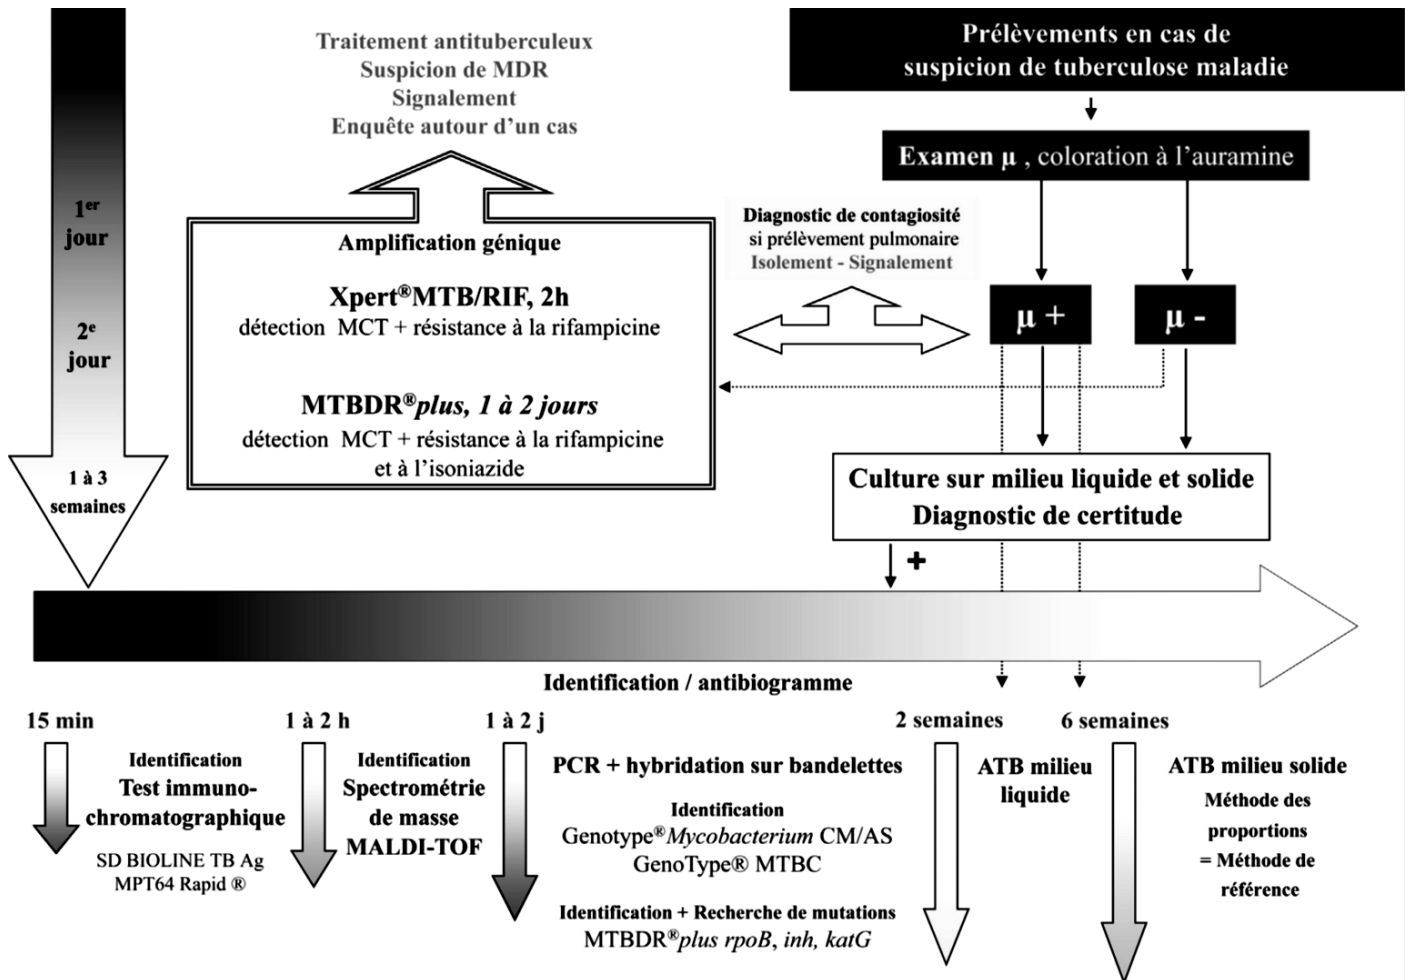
1$^{er}$ jour

2$^{e}$ jour

1 à 3 semaines

Traitement antituberculeux
Suspicion de MDR
Signalement
Enquête autour d'un cas

Prélèvements en cas de suspicion de tuberculose maladie

Examen μ , coloration à l'auramine

Amplification génique

Xpert®MTB/RIF, 2h
détection MCT + résistance à la rifampicine

MTBDR®plus, 1 à 2 jours
détection MCT + résistance à la rifampicine et à l'isoniazide

Diagnostic de contagiosité
si prélèvement pulmonaire
Isolement - Signalement

μ +

μ -

Culture sur milieu liquide et solide
Diagnostic de certitude

+

Identification / antibiogramme

15 min

Identification
Test immuno-chromatographique
SD BIOLINE TB Ag MPT64 Rapid ®

1 à 2 h

Identification
Spectrométrie de masse
MALDI-TOF

1 à 2 j

PCR + hybridation sur bandelettes

Identification
Genotype® *Mycobacterium* CM/AS
GenoType® MTBC

Identification + Recherche de mutations
MTBDR®*plus rpoB*, *inh*, *katG*

2 semaines

ATB milieu liquide

6 semaines

ATB milieu solide
Méthode des proportions
= Méthode de référence